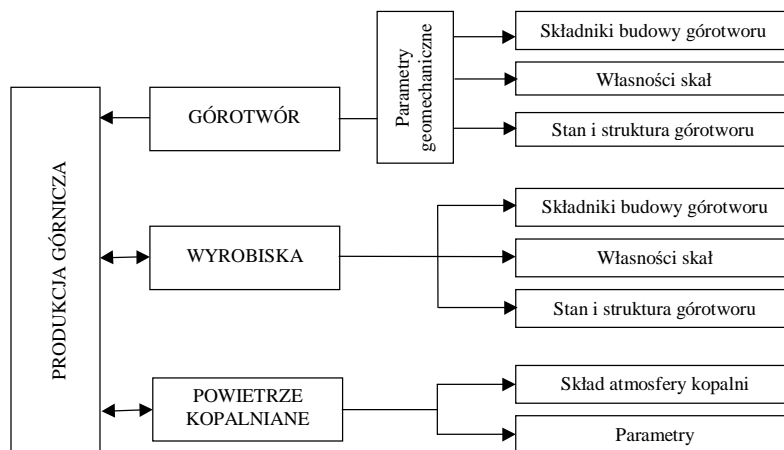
PRODUKCJA GÓRNICZA

GÓROTWÓR

Parametry geomechaniczne

Składniki budowy górotworu

Własności skał

Stan i struktura górotworu

WYROBISKA

Składniki budowy górotworu

Własności skał

Stan i struktura górotworu

POWIETRZE KOPALNIANE

Skład atmosfery kopalni

Parametry